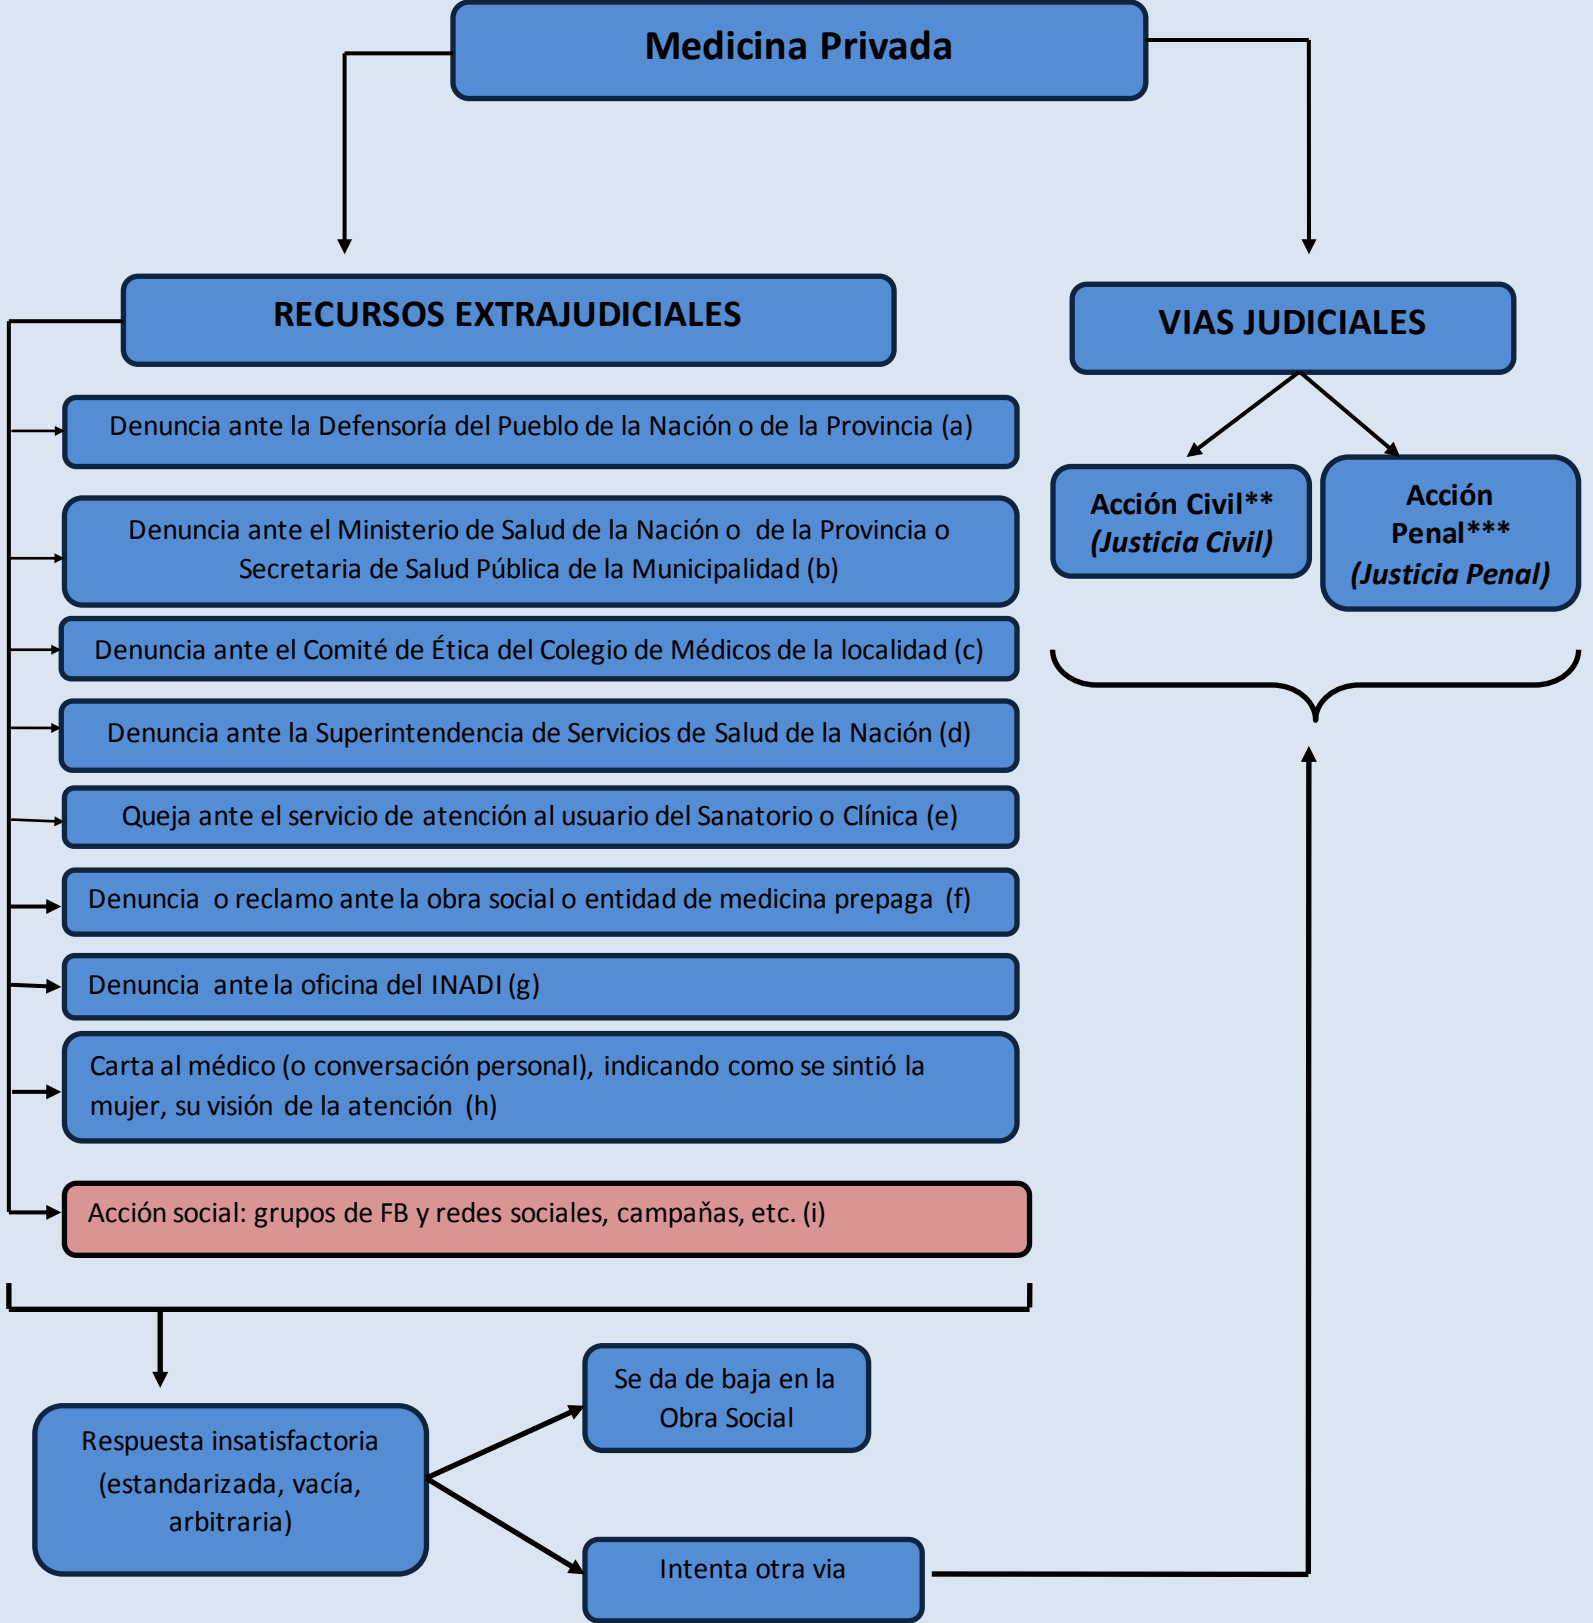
Medicina Privada

RECURSOS EXTRAJUDICIALES

VIAS JUDICIALES

Denuncia ante la Defensoría del Pueblo de la Nación o de la Provincia (a)

Denuncia ante el Ministerio de Salud de la Nación o de la Provincia o Secretaria de Salud Pública de la Municipalidad (b)

Denuncia ante el Comité de Ética del Colegio de Médicos de la localidad (c)

Denuncia ante la Superintendencia de Servicios de Salud de la Nación (d)

Queja ante el servicio de atención al usuario del Sanatorio o Clínica (e)

Denuncia o reclamo ante la obra social o entidad de medicina prepaga (f)

Denuncia ante la oficina del INADI (g)

Carta al médico (o conversación personal), indicando como se sintió la mujer, su visión de la atención (h)

Acción social: grupos de FB y redes sociales, campañas, etc. (i)

Acción Civil** (Justicia Civil)

Acción Penal*** (Justicia Penal)

Respuesta insatisfactoria (estandarizada, vacía, arbitraria)

Se da de baja en la Obra Social

Intenta otra via